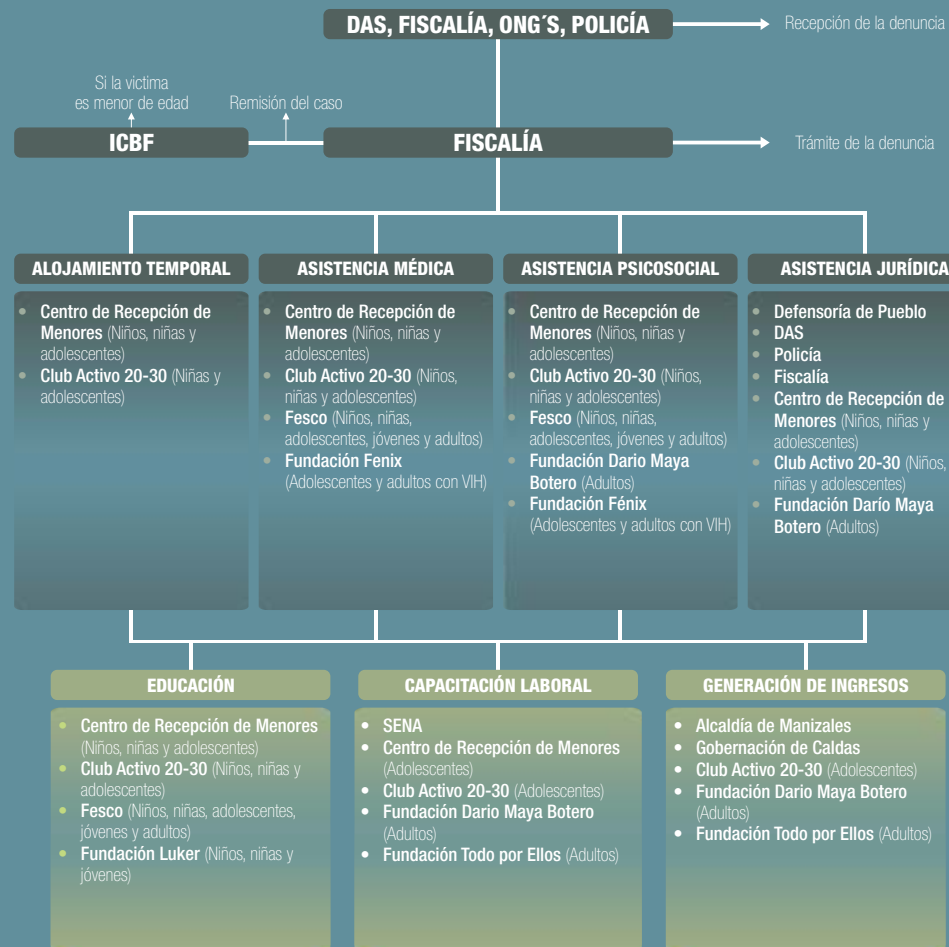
DAS, FISCALÍA, ONG´S, POLICÍA

Recepción de la denuncia

Si la victima es menor de edad

Remisión del caso

ICBF

FISCALÍA

Trámite de la denuncia

ALOJAMIENTO TEMPORAL

• Centro de Recepción de Menores (Niños, niñas y adolescentes)
• Club Activo 20-30 (Niñas y adolescentes)

ASISTENCIA MÉDICA

• Centro de Recepción de Menores (Niños, niñas y adolescentes)
• Club Activo 20-30 (Niños, niñas y adolescentes)
• Fesco (Niños, niñas, adolescentes, jóvenes y adultos)
• Fundación Fenix (Adolescentes y adultos con VIH)

ASISTENCIA PSICOSOCIAL

• Centro de Recepción de Menores (Niños, niñas y adolescentes)
• Club Activo 20-30 (Niños, niñas y adolescentes)
• Fesco (Niños, niñas, adolescentes, jóvenes y adultos)
• Fundación Dario Maya Botero (Adultos)
• Fundación Fénix (Adolescentes y adultos con VIH)

ASISTENCIA JURÍDICA

• Defensoría de Pueblo
• DAS
• Policía
• Fiscalía
• Centro de Recepción de Menores (Niños, niñas y adolescentes)
• Club Activo 20-30 (Niños, niñas y adolescentes)
• Fundación Darío Maya Botero (Adultos)

EDUCACIÓN

• Centro de Recepción de Menores (Niños, niñas y adolescentes)
• Club Activo 20-30 (Niños, niñas y adolescentes)
• Fesco (Niños, niñas, adolescentes, jóvenes y adultos)
• Fundación Luker (Niños, niñas y jóvenes)

CAPACITACIÓN LABORAL

• SENA
• Centro de Recepción de Menores (Adolescentes)
• Club Activo 20-30 (Adolescentes)
• Fundación Dario Maya Botero (Adultos)
• Fundación Todo por Ellos (Adultos)

GENERACIÓN DE INGRESOS

• Alcaldía de Manizales
• Gobernación de Caldas
• Club Activo 20-30 (Adolescentes)
• Fundación Dario Maya Botero (Adultos)
• Fundación Todo por Ellos (Adultos)